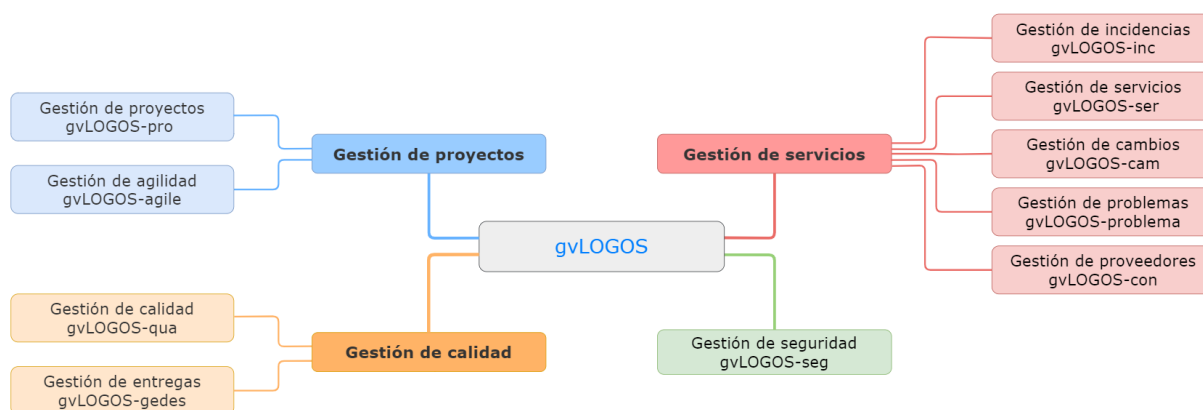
gvLOGOS

Gestión de proyectos

Gestión de proyectos
gvLOGOS-pro

Gestión de agilidad
gvLOGOS-agile

Gestión de servicios

Gestión de incidencias
gvLOGOS-inc

Gestión de servicios
gvLOGOS-ser

Gestión de cambios
gvLOGOS-cam

Gestión de problemas
gvLOGOS-problema

Gestión de proveedores
gvLOGOS-con

Gestión de calidad

Gestión de calidad
gvLOGOS-qua

Gestión de entregas
gvLOGOS-gedes

Gestión de seguridad
gvLOGOS-seg